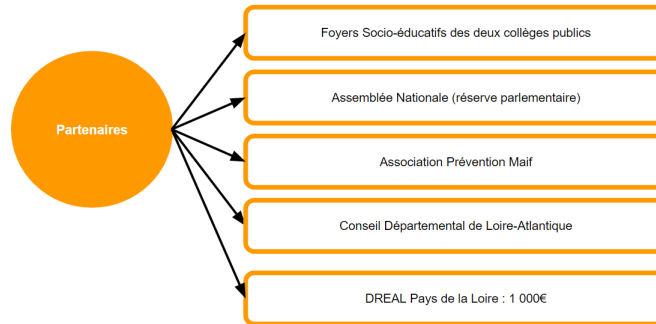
Partenaires

Foyers Socio-éducatifs des deux collèges publics

Assemblée Nationale (réserve parlementaire)

Association Prévention Maif

Conseil Départemental de Loire-Atlantique

DREAL Pays de la Loire : 1 000€